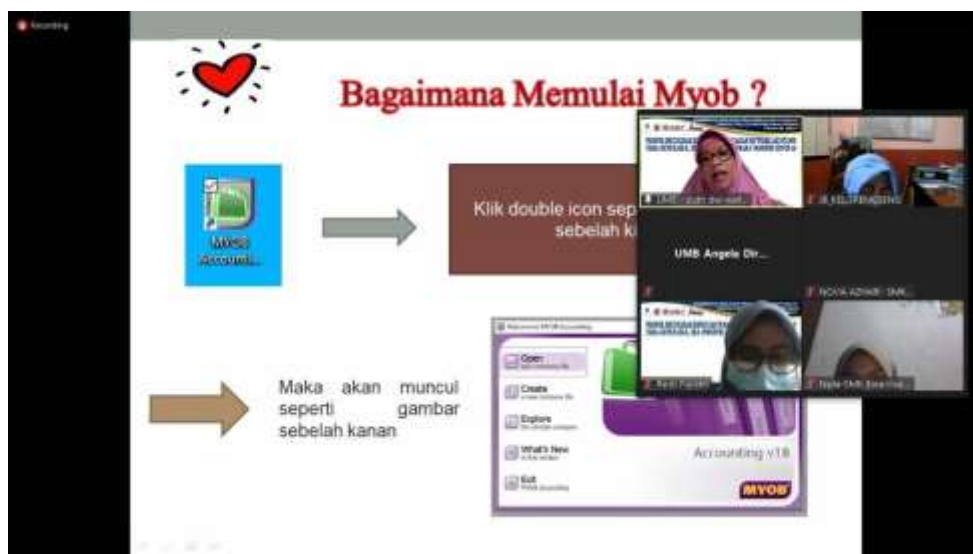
Recording

Bagaimana Memulai Myob ?

MYOB Accounti...

Klik double icon sep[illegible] sebelah ki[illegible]

UMB Angela Dir...

NOVIA AZHAR - SMK...

Maka akan muncul seperti gambar sebelah kanan

Welcome to MYOB Accounting

Open

Create

Explore

What's New

Exit

Accounting v18

MYOB